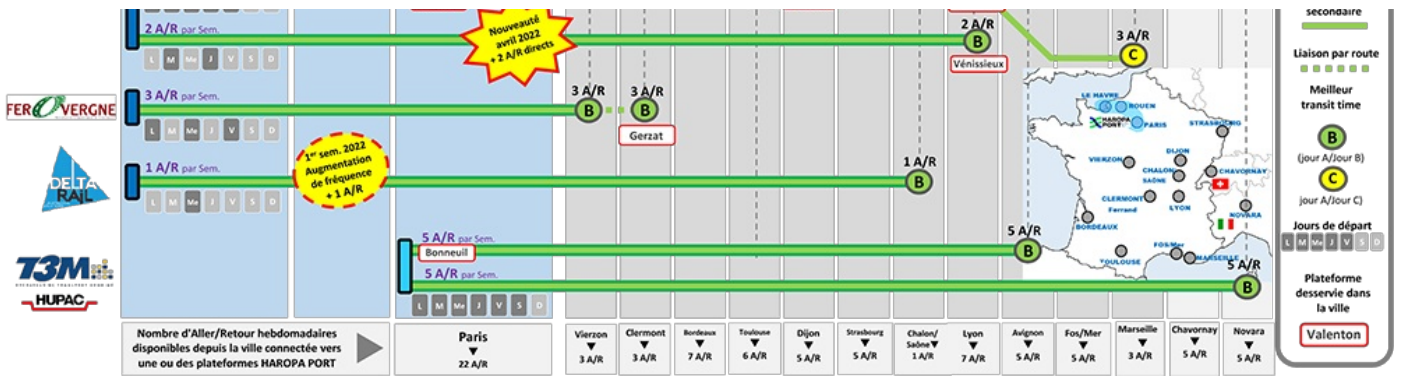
2 A/R par Sem.

L M Me J V S D

Nouveauté avril 2022 + 2 A/R directs

2 A/R

B

Vénissieux

3 A/R

C

FER O VERGNE

3 A/R par Sem.

L M Me J V S D

3 A/R

B

3 A/R

B

Gerzat

DELTA RAIL

1 A/R par Sem.

1$^{er}$ sem. 2022 Augmentation de fréquence + 1 A/R

L M Me J V S D

1 A/R

B

T3M

HUPAC

5 A/R par Sem.

Bonneuil

5 A/R

B

5 A/R par Sem.

L M Me J V S D

5 A/R

B

LE HAVRE
ROUEN
HAROPA PORT
PARIS
STRASBOURG
VIERZON
DIJON
CHALON SAÔNE
CHAVORNAY
CLERMONT Ferrand
LYON
NOVARA
BORDEAUX
FOS/Mer
TOULOUSE
MARSEILLE

secondaire

Liaison par route

Meilleur transit time

B

(jour A/Jour B)

C

jour A/Jour C)

Jours de départ

L M Me J V S D

Plateforme desservie dans la ville

Valenton

Nombre d'Aller/Retour hebdomadaires disponibles depuis la ville connectée vers une ou des plateformes HAROPA PORT

| Paris ▼ 22 A/R | Vierzon ▼ 3 A/R | Clermont ▼ 3 A/R | Bordeaux ▼ 7 A/R | Toulouse ▼ 6 A/R | Dijon ▼ 5 A/R | Strasbourg ▼ 5 A/R | Chalon/Saône ▼ 1 A/R | Lyon ▼ 7 A/R | Avignon ▼ 5 A/R | Fos/Mer ▼ 5 A/R | Marseille ▼ 3 A/R | Chavornay ▼ 5 A/R | Novara ▼ 5 A/R |